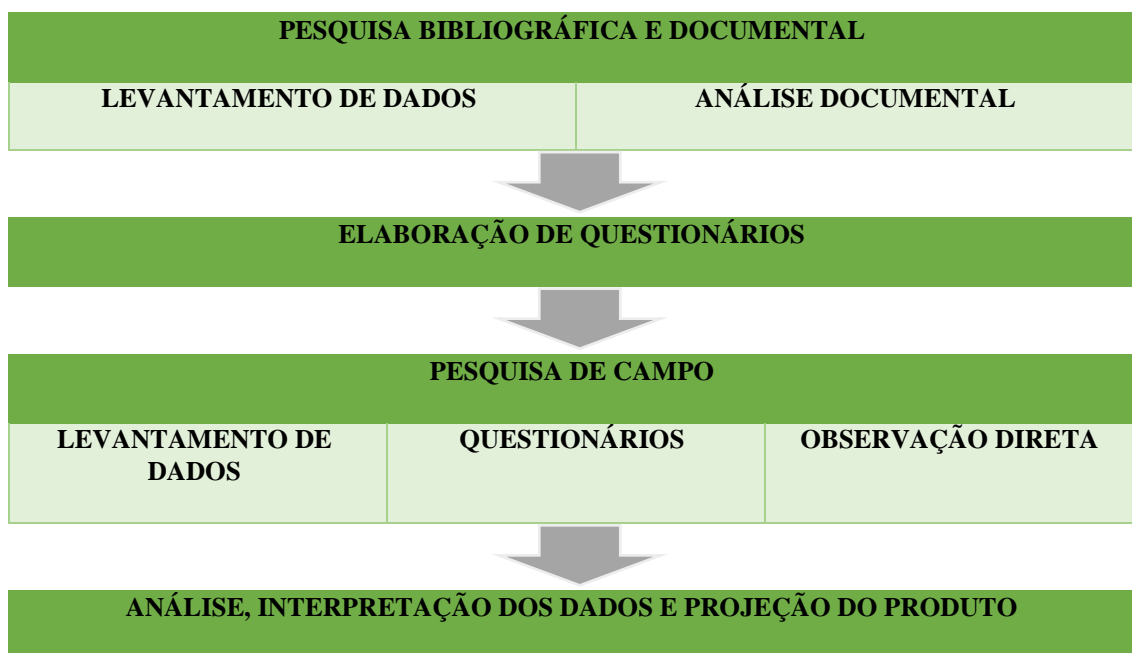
PESQUISA BIBLIOGRÁFICA E DOCUMENTAL

| LEVANTAMENTO DE DADOS | ANÁLISE DOCUMENTAL |
|---|---|

ELABORAÇÃO DE QUESTIONÁRIOS

PESQUISA DE CAMPO

| LEVANTAMENTO DE DADOS | QUESTIONÁRIOS | OBSERVAÇÃO DIRETA |
|---|---|---|

ANÁLISE, INTERPRETAÇÃO DOS DADOS E PROJEÇÃO DO PRODUTO